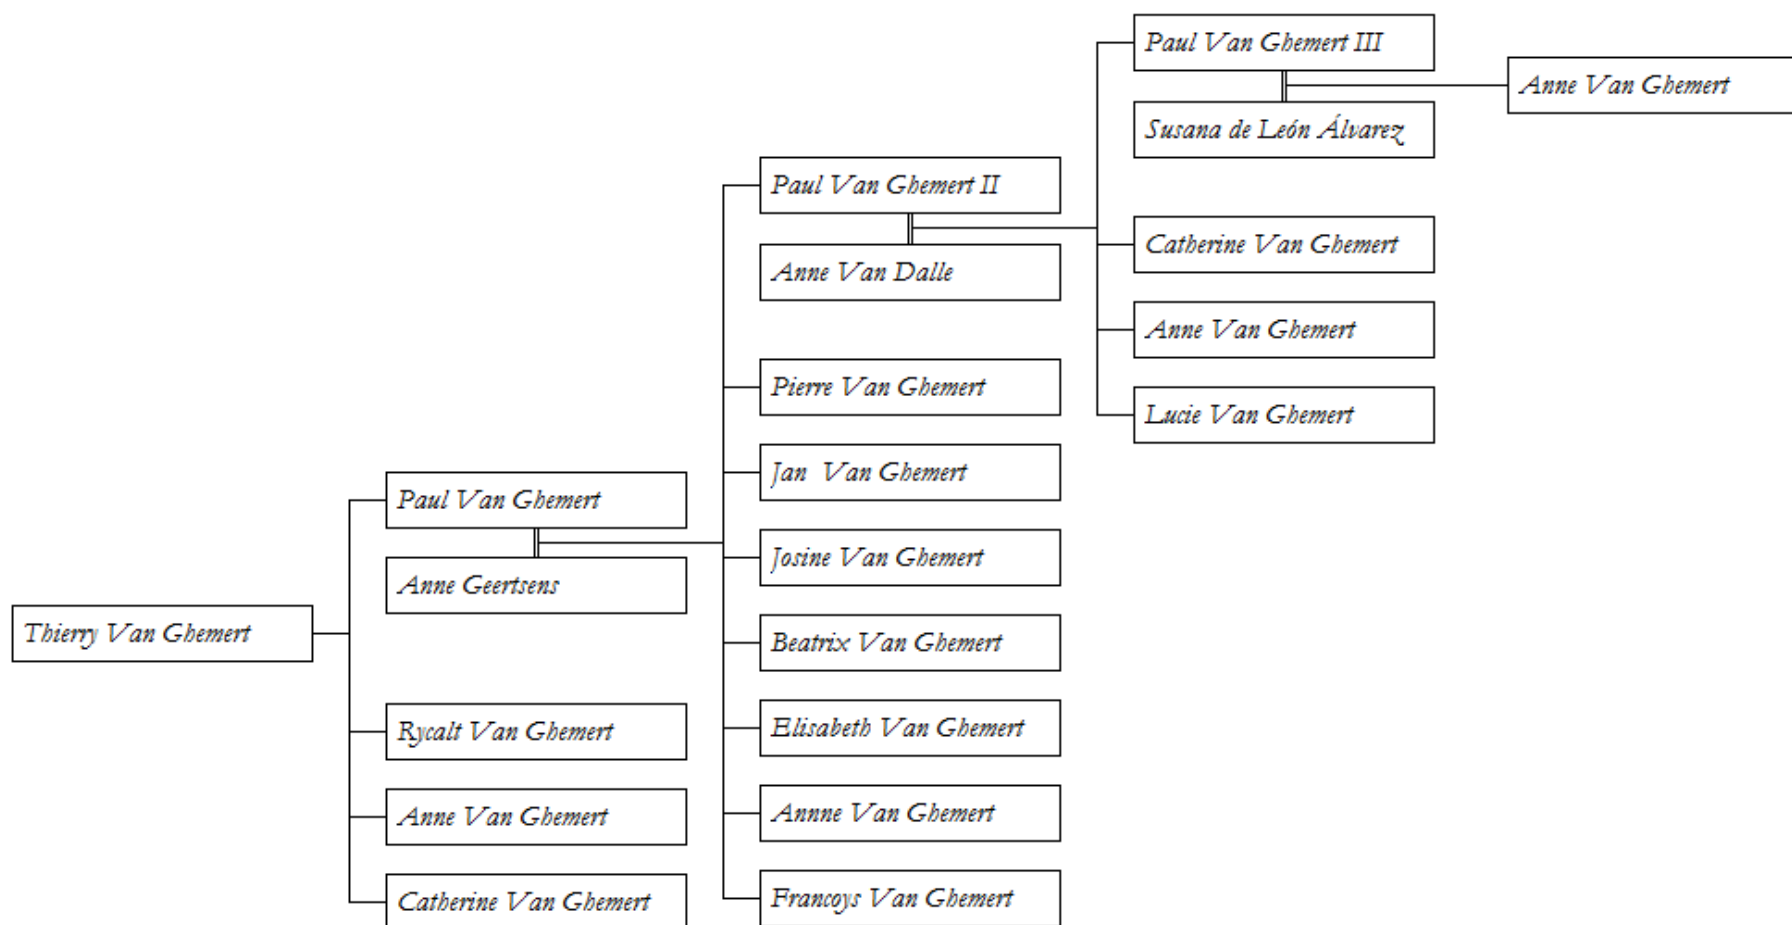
Paul Van Ghemert III

Susana de León Álvarez

Anne Van Ghemert

Paul Van Ghemert II

Anne Van Dalle

Catherine Van Ghemert

Anne Van Ghemert

Lucie Van Ghemert

Pierre Van Ghemert

Jan Van Ghemert

Paul Van Ghemert

Anne Geertsens

Josine Van Ghemert

Thierry Van Ghemert

Beatrix Van Ghemert

Elisabeth Van Ghemert

Rycalt Van Ghemert

Anne Van Ghemert

Annne Van Ghemert

Catherine Van Ghemert

Francoys Van Ghemert